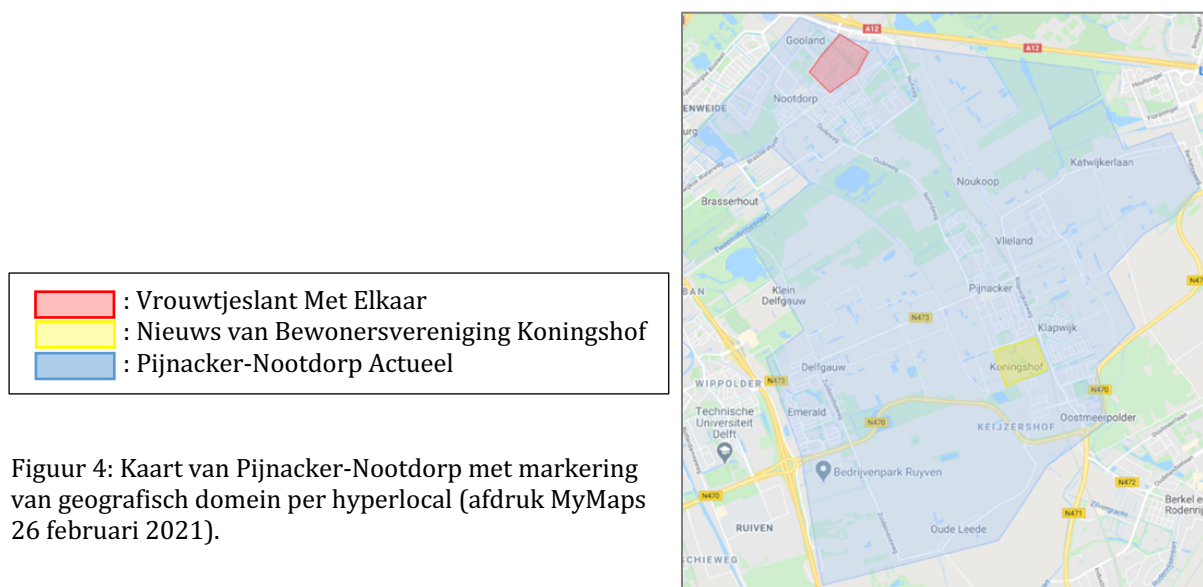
: Vrouwtjeslant Met Elkaar
: Nieuws van Bewonersvereniging Koningshof
: Pijnacker-Nootdorp Actueel

Figuur 4: Kaart van Pijnacker-Nootdorp met markering van geografisch domein per hyperlocal (afdruk MyMaps 26 februari 2021).

A12
A12
Gooland
Nootdorp
ENWEIDE
urg
Noukoop
Katwijkerlaan
Brasserhout
Vlieland
BAN
Klein Delfgauw
Pijnacker
N473
Klapwijk
Koningshof
N47
WIPPOLDER
N473
Delfgauw
N470
Technische Universiteit Delft
Emerald
N470
KEIJZERSHOF
Oostmeerpolder
Bedrijvenpark Ruyven
N470
N472
N471
Berkel e Rodenrij
RUIVEN
Oude Leede
SCHIEWEG